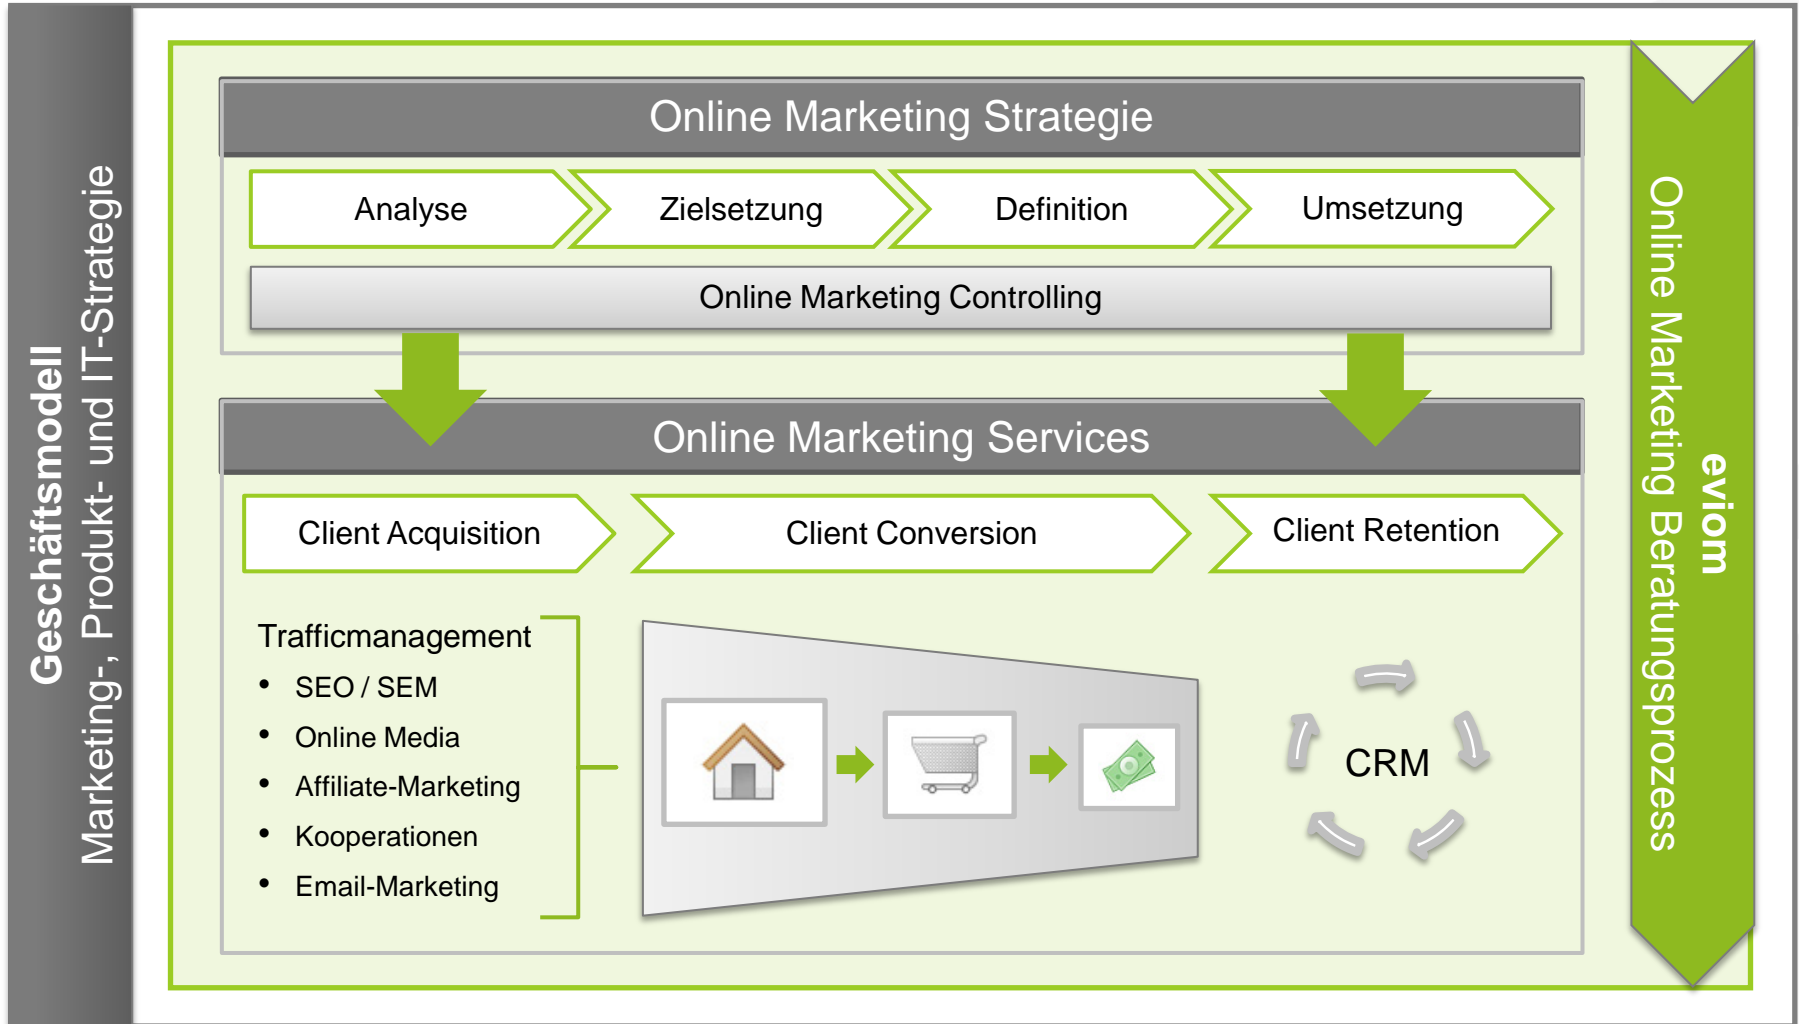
Geschäftsmodell
Marketing-, Produkt- und IT-Strategie

Online Marketing Strategie

Analyse

Zielsetzung

Definition

Umsetzung

Online Marketing Controlling

Online Marketing Services

Client Acquisition

Client Conversion

Client Retention

Trafficmanagement
- SEO / SEM
- Online Media
- Affiliate-Marketing
- Kooperationen
- Email-Marketing

CRM

eviom
Online Marketing Beratungsprozess